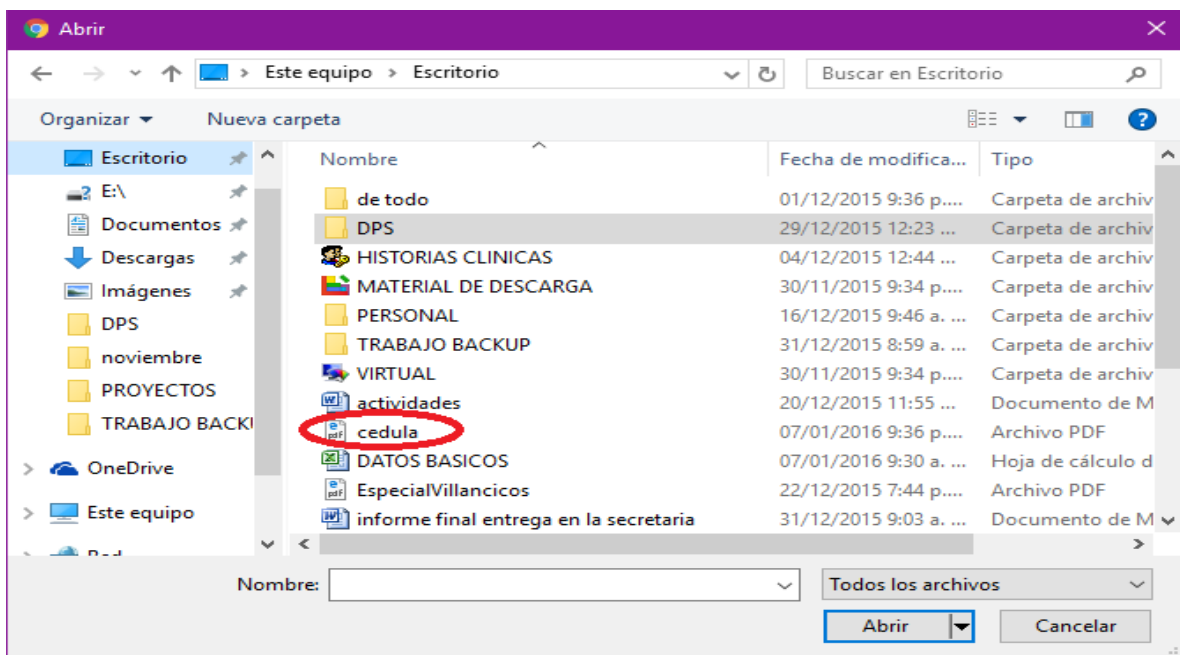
Abrir

Este equipo › Escritorio

Buscar en Escritorio

Organizar ▾ Nueva carpeta

Escritorio
E:\
Documentos
Descargas
Imágenes
DPS
noviembre
PROYECTOS
TRABAJO BACK
OneDrive
Este equipo
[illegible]

| Nombre | Fecha de modifica... | Tipo |
|---|---|---|
| de todo | 01/12/2015 9:36 p.... | Carpeta de archiv |
| DPS | 29/12/2015 12:23 ... | Carpeta de archiv |
| HISTORIAS CLINICAS | 04/12/2015 12:44 ... | Carpeta de archiv |
| MATERIAL DE DESCARGA | 30/11/2015 9:34 p.... | Carpeta de archiv |
| PERSONAL | 16/12/2015 9:46 a. ... | Carpeta de archiv |
| TRABAJO BACKUP | 31/12/2015 8:59 a. ... | Carpeta de archiv |
| VIRTUAL | 30/11/2015 9:34 p.... | Carpeta de archiv |
| actividades | 20/12/2015 11:55 ... | Documento de M |
| cedula | 07/01/2016 9:36 p.... | Archivo PDF |
| DATOS BASICOS | 07/01/2016 9:30 a. ... | Hoja de cálculo d |
| EspecialVillancicos | 22/12/2015 7:44 p.... | Archivo PDF |
| informe final entrega en la secretaria | 31/12/2015 9:03 a. ... | Documento de M |

Nombre:
Todos los archivos
Abrir
Cancelar